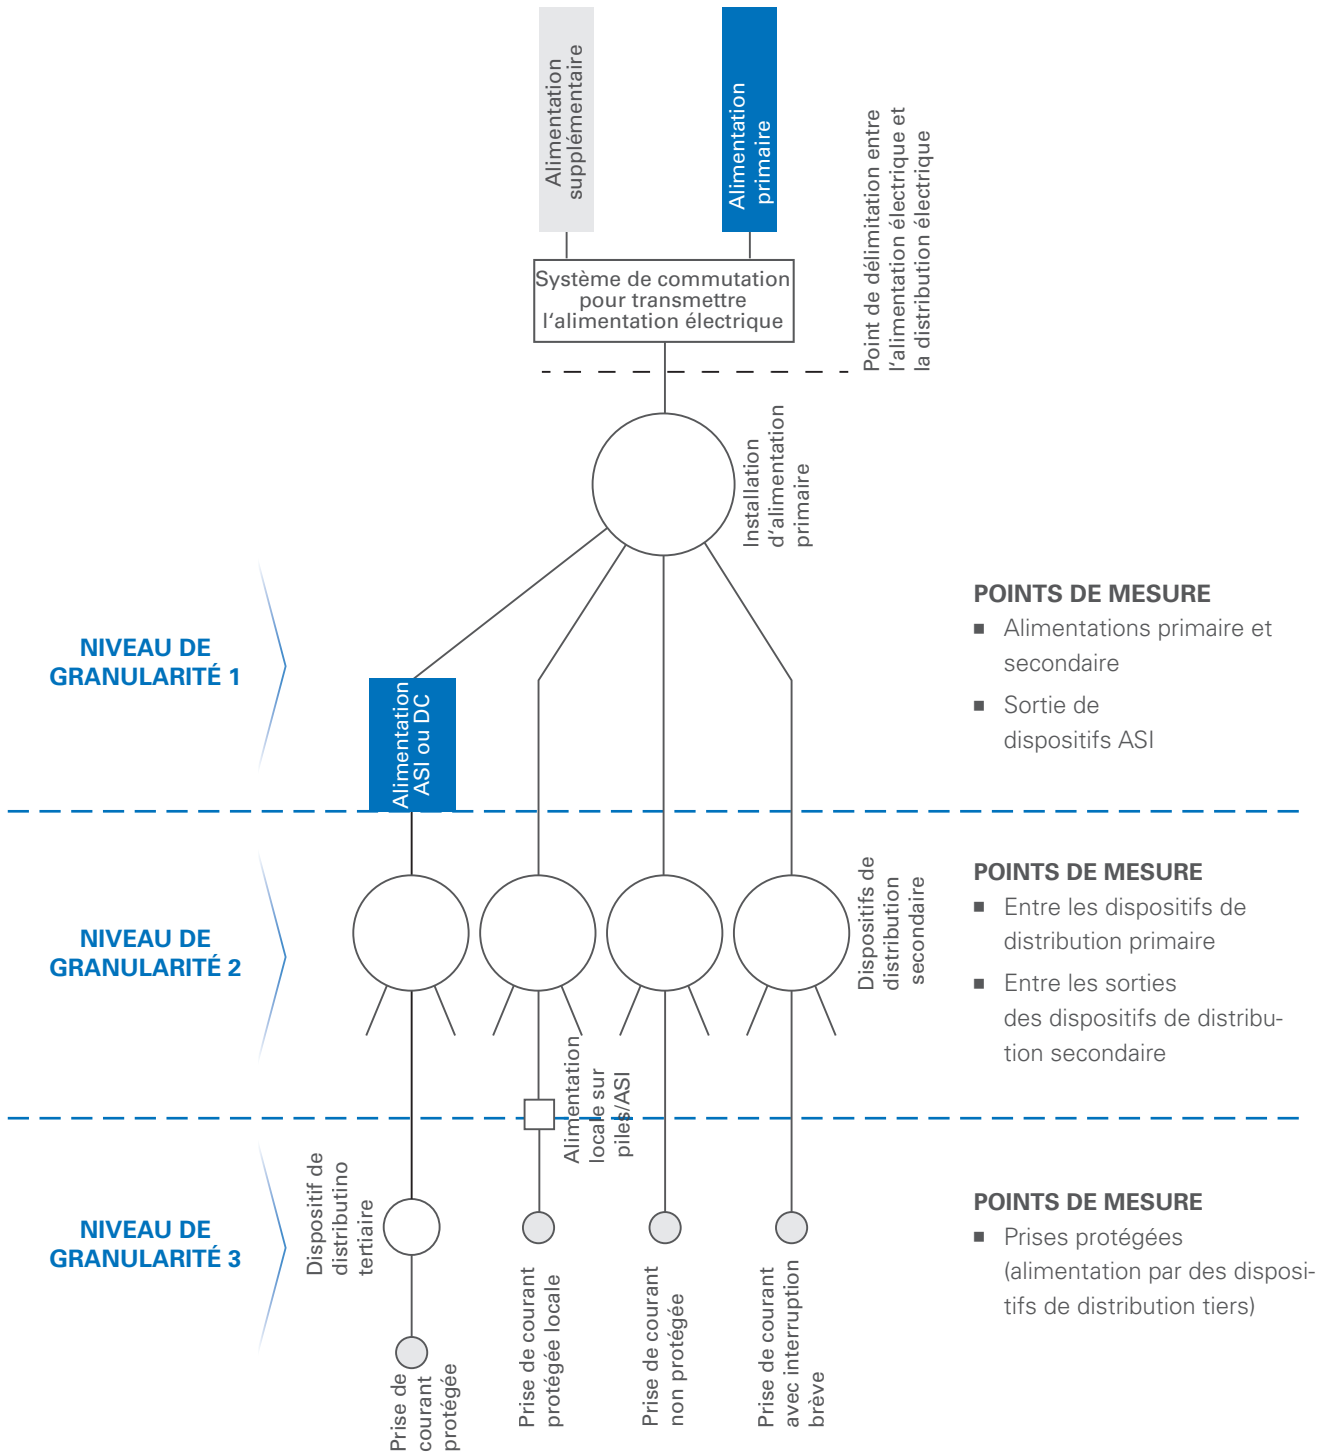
Alimentation supplémentaire

Alimentation primaire

Point de délimitation entre l'alimentation électrique et la distribution électrique

Système de commutation pour transmettre l'alimentation électrique

Installation d'alimentation primaire

NIVEAU DE GRANULARITÉ 1

Alimentation ASI ou DC

POINTS DE MESURE
■ Alimentations primaire et secondaire
■ Sortie de dispositifs ASI

NIVEAU DE GRANULARITÉ 2

Dispositifs de distribution secondaire

POINTS DE MESURE
■ Entre les dispositifs de distribution primaire
■ Entre les sorties des dispositifs de distribution secondaire

Alimentation locale sur piles/ASI

NIVEAU DE GRANULARITÉ 3

Dispositif de distributino tertiaire

POINTS DE MESURE
■ Prises protégées (alimentation par des dispositifs de distribution tiers)

Prise de courant protégée

Prise de courant protégée locale

Prise de courant non protégée

Prise de courant avec interruption brève